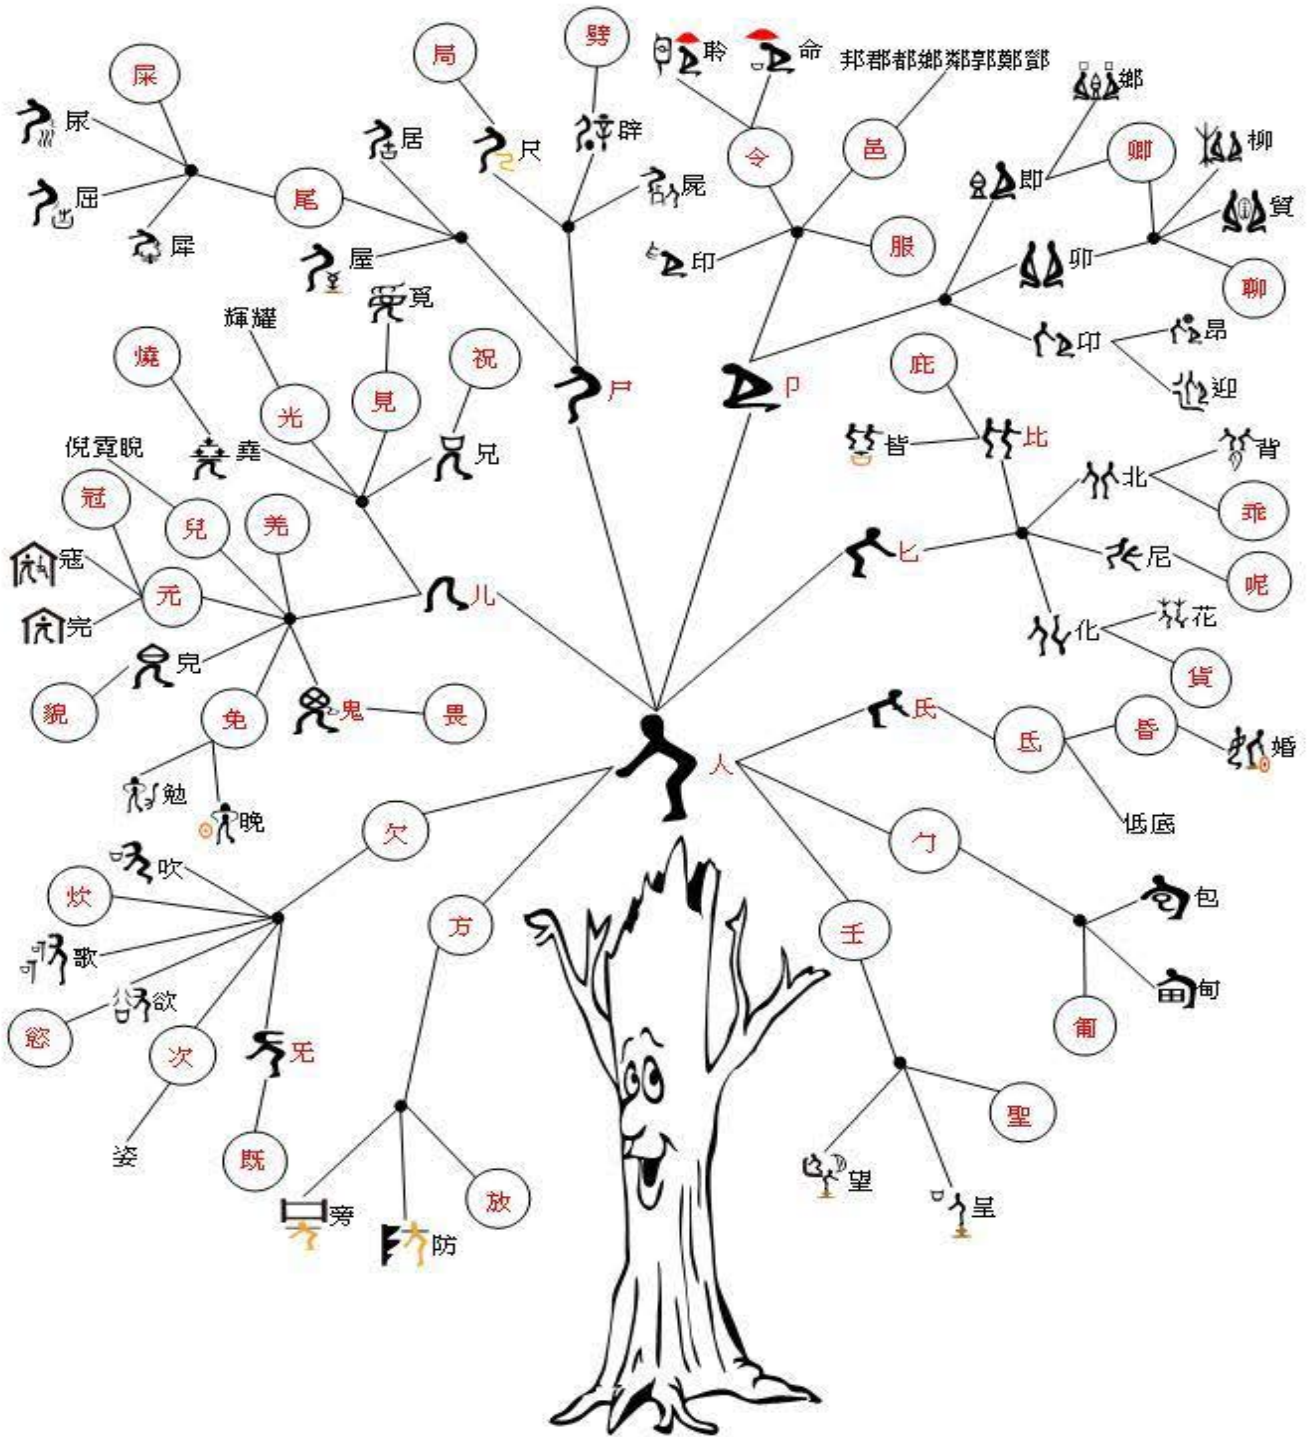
屎
尿
屈
犀
尾
局
尺
居
屋
劈
辟
屍
聆
命
令
邦郡都鄉鄰郭鄭鄧
邑
服
印
鄉
卿
柳
即
貿
卯
聊
卬
昂
迎
尸
卩
輝耀
覓
燒
光
見
祝
堯
兄
倪霓睨
冠
兒
羌
寇
元
完
兒
貌
免
鬼
畏
儿
勉
晚
庇
皆
比
北
背
乖
匕
尼
呢
化
花
貨
氏
氐
昏
婚
人
低底
勹
包
甸
匍
欠
吹
炊
歌
欲
慾
次
姿
旡
既
方
旁
防
放
壬
聖
望
呈